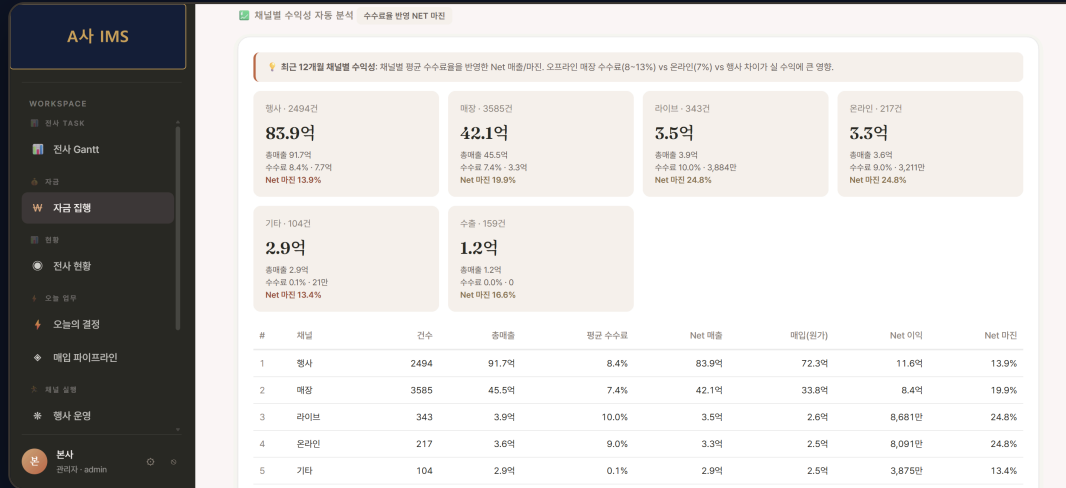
A사 IMS

WORKSPACE

전사 TASK

전사 Gantt

자금

₩ 자금 집행

현황

전사 현황

오늘 업무

오늘의 결정

매입 파이프라인

채널 실행

행사 운영

본 본사
관리자 · admin

채널별 수익성 자동 분석 수수료율 반영 NET 마진

최근 12개월 채널별 수익성: 채널별 평균 수수료율을 반영한 Net 매출/마진. 오프라인 매장 수수료(8~13%) vs 온라인(7%) vs 행사 차이가 실 수익에 큰 영향.

행사 · 2494건
83.9억
총매출 91.7억
수수료 8.4% · 7.7억
Net 마진 13.9%

매장 · 3585건
42.1억
총매출 45.5억
수수료 7.4% · 3.3억
Net 마진 19.9%

라이브 · 343건
3.5억
총매출 3.9억
수수료 10.0% · 3,884만
Net 마진 24.8%

온라인 · 217건
3.3억
총매출 3.6억
수수료 9.0% · 3,211만
Net 마진 24.8%

기타 · 104건
2.9억
총매출 2.9억
수수료 0.1% · 21만
Net 마진 13.4%

수출 · 159건
1.2억
총매출 1.2억
수수료 0.0% · 0
Net 마진 16.6%

| # | 채널 | 건수 | 총매출 | 평균 수수료 | Net 매출 | 매입(원가) | Net 이익 | Net 마진 |
|---|---|---|---|---|---|---|---|---|
| 1 | 행사 | 2494 | 91.7억 | 8.4% | 83.9억 | 72.3억 | 11.6억 | 13.9% |
| 2 | 매장 | 3585 | 45.5억 | 7.4% | 42.1억 | 33.8억 | 8.4억 | 19.9% |
| 3 | 라이브 | 343 | 3.9억 | 10.0% | 3.5억 | 2.6억 | 8,681만 | 24.8% |
| 4 | 온라인 | 217 | 3.6억 | 9.0% | 3.3억 | 2.5억 | 8,091만 | 24.8% |
| 5 | 기타 | 104 | 2.9억 | 0.1% | 2.9억 | 2.5억 | 3,875만 | 13.4% |